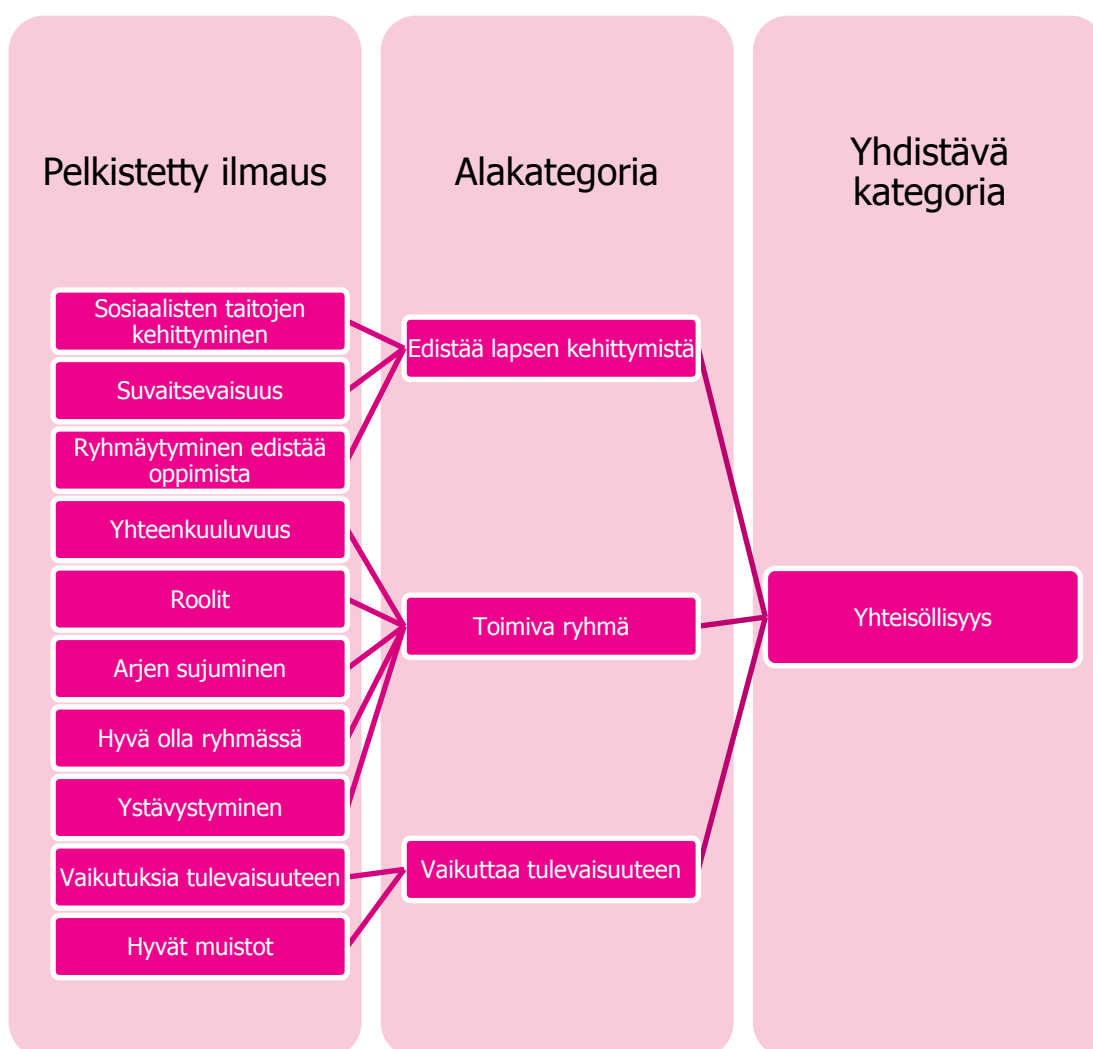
Pelkistetty ilmaus

Alakategoria

Yhdistävä kategoria

Sosiaalisten taitojen kehittyminen

Suvaitsevaisuus

Ryhmäytyminen edistää oppimista

Yhteenkuuluvuus

Roolit

Arjen sujuminen

Hyvä olla ryhmässä

Ystävystyminen

Vaikutuksia tulevaisuuteen

Hyvät muistot

Edistää lapsen kehittymistä

Toimiva ryhmä

Vaikuttaa tulevaisuuteen

Yhteisöllisyys